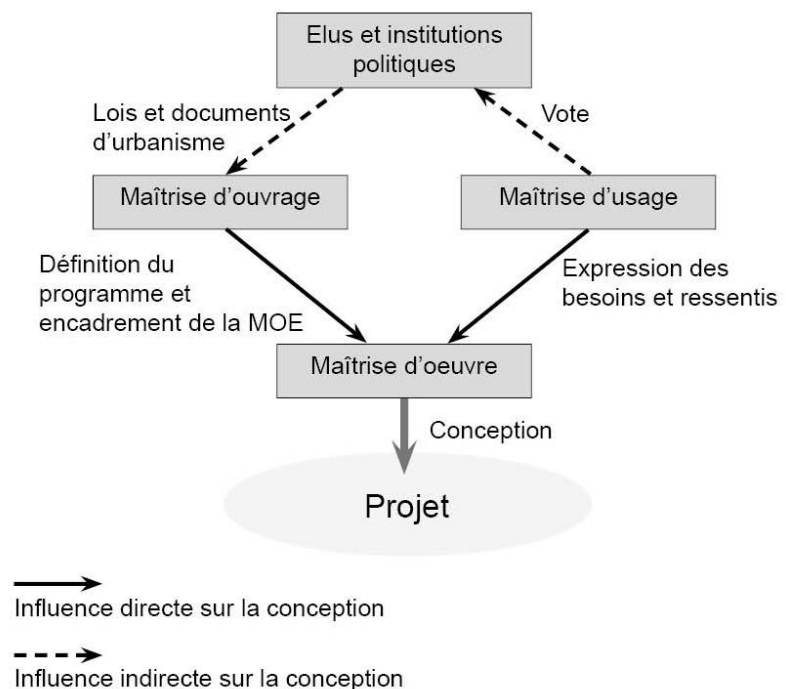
Elus et institutions politiques

Lois et documents d'urbanisme

Vote

Maîtrise d'ouvrage

Maîtrise d'usage

Définition du programme et encadrement de la MOE

Expression des besoins et ressentis

Maîtrise d'oeuvre

Conception

Projet

Influence directe sur la conception

Influence indirecte sur la conception